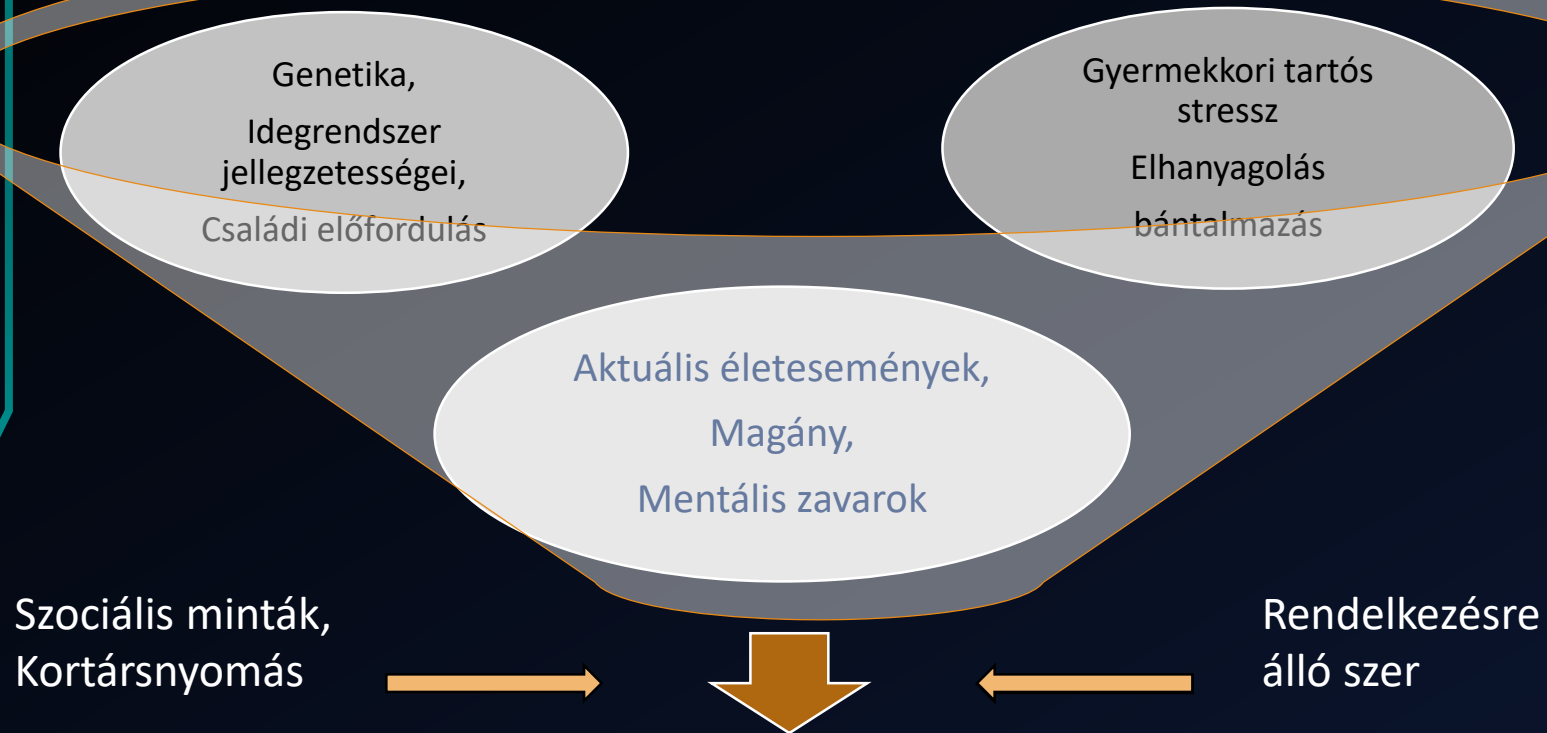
Genetika,

Idegrendszer jellegzetességei,

Családi előfordulás

Gyermekkori tartós stressz

Elhanyagolás

bántalmazás

Aktuális életesemények,

Magány,

Mentális zavarok

Szociális minták, Kortársnyomás

Rendelkezésre álló szer